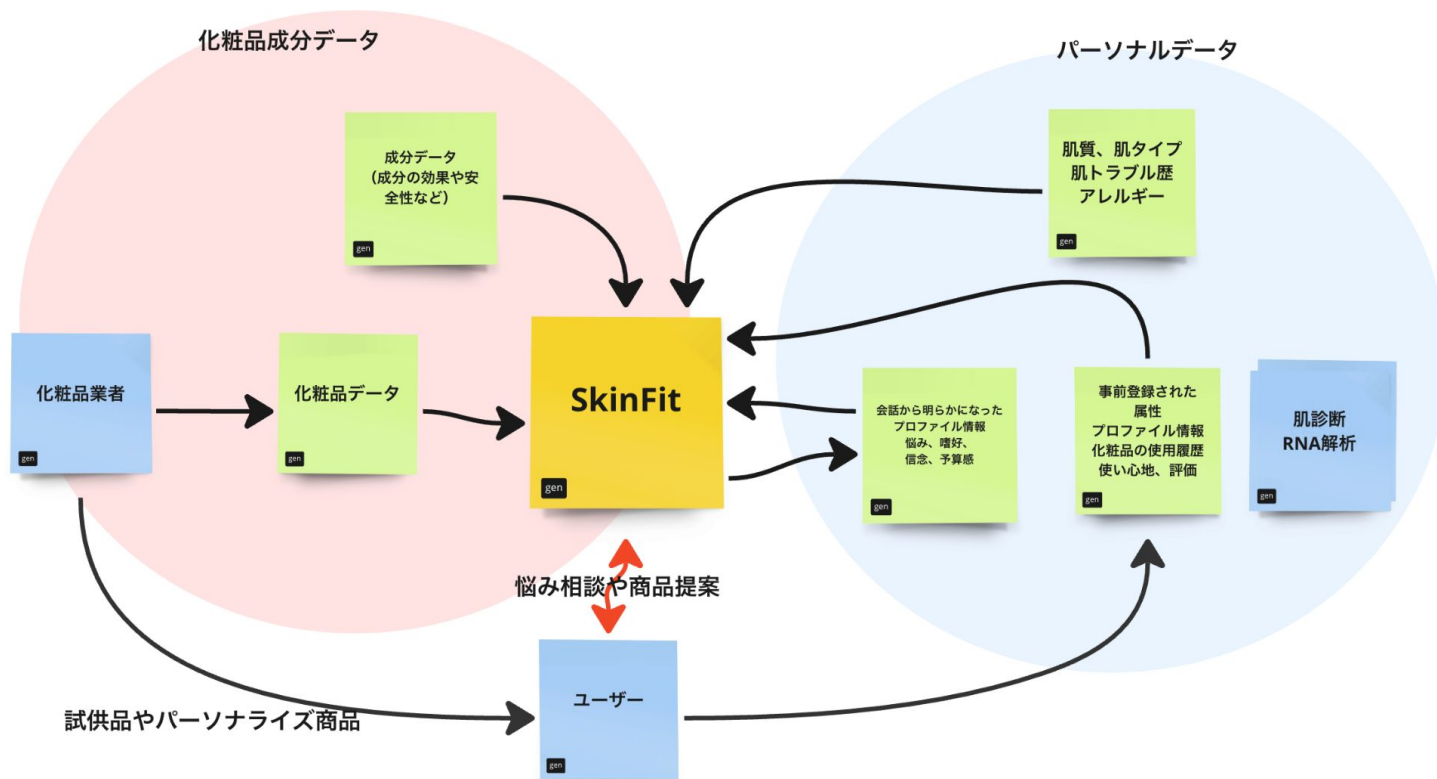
化粧品成分データ

パーソナルデータ

成分データ
（成分の効果や安全性など）

gen

肌質、肌タイプ
肌トラブル歴
アレルギー

gen

化粧品業者

gen

化粧品データ

gen

SkinFit

gen

会話から明らかになった
プロファイル情報
悩み、嗜好、
信念、予算感

gen

事前登録された
属性
プロファイル情報
化粧品の使用履歴
使い心地、評価

gen

肌診断
RNA解析

gen

悩み相談や商品提案

ユーザー

gen

試供品やパーソナライズ商品